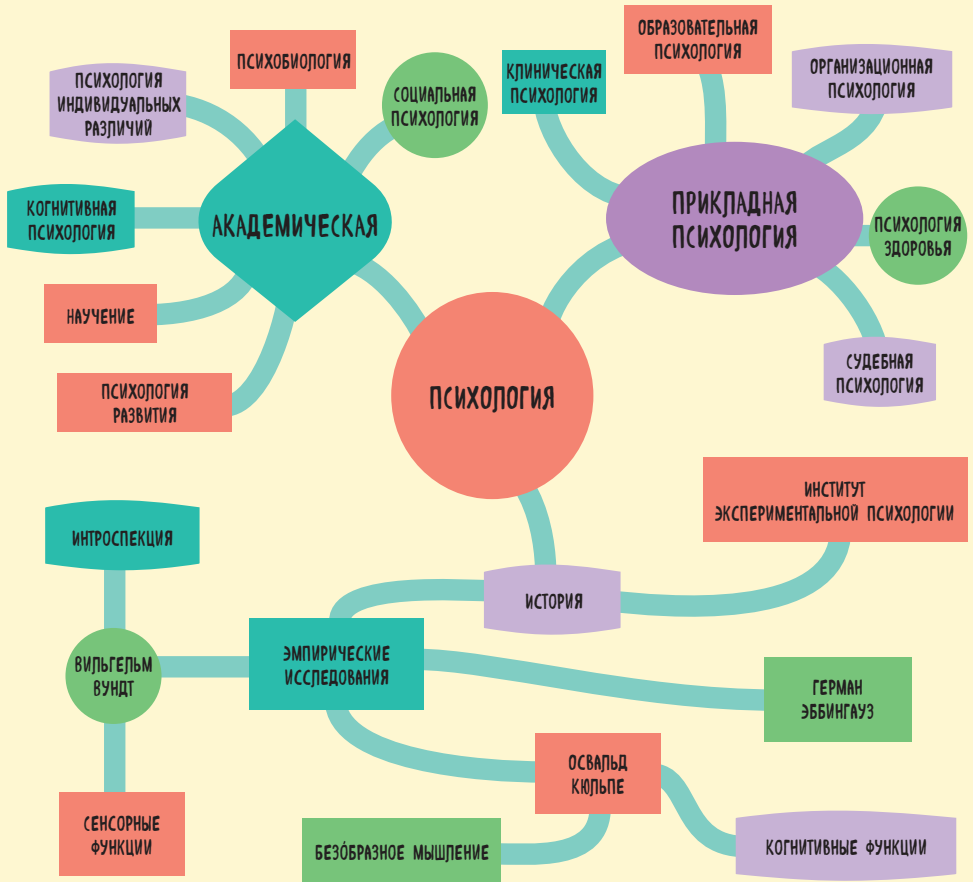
ПСИХОЛОГИЯ ИНДИВИДУАЛЬНЫХ РАЗЛИЧИЙ

ПСИХОБИОЛОГИЯ

СОЦИАЛЬНАЯ ПСИХОЛОГИЯ

КЛИНИЧЕСКАЯ ПСИХОЛОГИЯ

ОБРАЗОВАТЕЛЬНАЯ ПСИХОЛОГИЯ

ОРГАНИЗАЦИОННАЯ ПСИХОЛОГИЯ

КОГНИТИВНАЯ ПСИХОЛОГИЯ

АКАДЕМИЧЕСКАЯ

ПРИКЛАДНАЯ ПСИХОЛОГИЯ

ПСИХОЛОГИЯ ЗДОРОВЬЯ

НАУЧЕНИЕ

ПСИХОЛОГИЯ РАЗВИТИЯ

ПСИХОЛОГИЯ

СУДЕБНАЯ ПСИХОЛОГИЯ

ИНСТИТУТ ЭКСПЕРИМЕНТАЛЬНОЙ ПСИХОЛОГИИ

ИНТРОСПЕКЦИЯ

ИСТОРИЯ

ВИЛЬГЕЛЬМ ВУНДТ

ЭМПИРИЧЕСКИЕ ИССЛЕДОВАНИЯ

ГЕРМАН ЭББИНГАУЗ

ОСВАЛЬД КЮЛЬПЕ

СЕНСОРНЫЕ ФУНКЦИИ

БЕЗÓБРАЗНОЕ МЫШЛЕНИЕ

КОГНИТИВНЫЕ ФУНКЦИИ